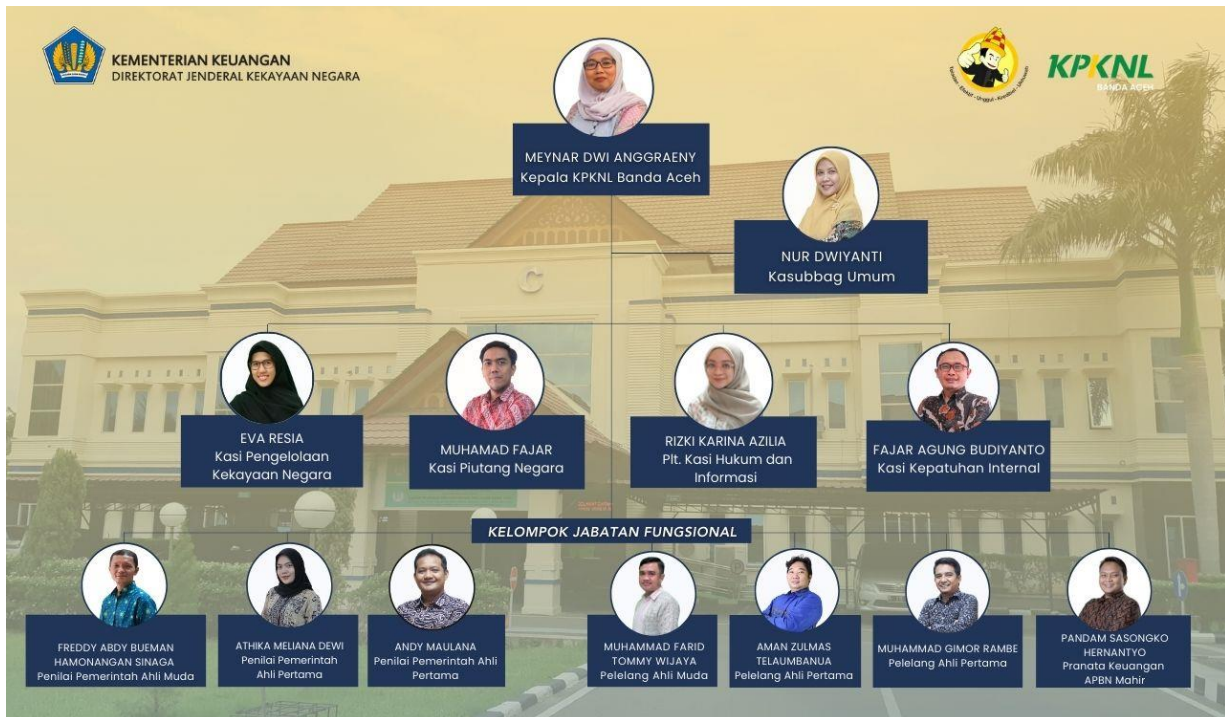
KEMENTERIAN KEUANGAN
DIREKTORAT JENDERAL KEKAYAAN NEGARA

KPKNL
BANDA ACEH

MEYNAR DWI ANGGRAENY
Kepala KPKNL Banda Aceh

NUR DWIYANTI
Kasubbag Umum

EVA RESIA
Kasi Pengelolaan Kekayaan Negara

MUHAMAD FAJAR
Kasi Piutang Negara

RIZKI KARINA AZILIA
Plt. Kasi Hukum dan Informasi

FAJAR AGUNG BUDIYANTO
Kasi Kepatuhan Internal

KELOMPOK JABATAN FUNGSIONAL

FREDDY ABDY BUEMAN HAMONANGAN SINAGA
Penilai Pemerintah Ahli Muda

ATHIKA MELIANA DEWI
Penilai Pemerintah Ahli Pertama

ANDY MAULANA
Penilai Pemerintah Ahli Pertama

MUHAMMAD FARID TOMMY WIJAYA
Pelelang Ahli Muda

AMAN ZULMAS TELAUMBANUA
Pelelang Ahli Pertama

MUHAMMAD GIMOR RAMBE
Pelelang Ahli Pertama

PANDAM SASONGKO HERNANTYO
Pranata Keuangan APBN Mahir